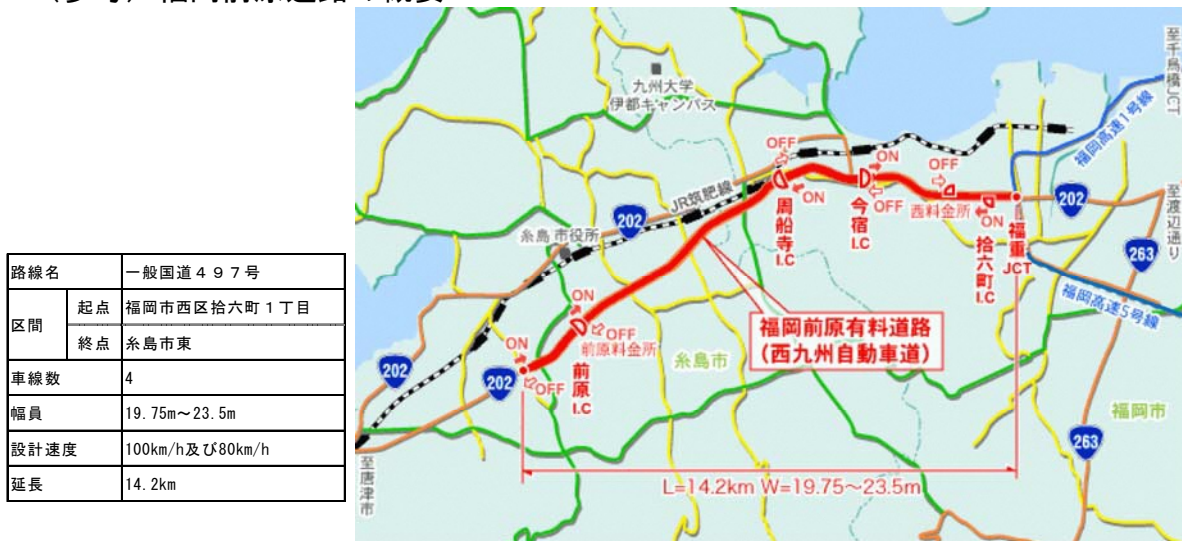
（参考）福岡前原道路の概要

| 路線名 | | 一般国道４９７号 |
|---|---|---|
| 区間 | 起点 | 福岡市西区拾六町１丁目 |
| | 終点 | 糸島市東 |
| 車線数 | | 4 |
| 幅員 | | 19.75m～23.5m |
| 設計速度 | | 100km/h及び80km/h |
| 延長 | | 14.2km |

九州大学
伊都キャンパス
至千鳥橋JCT
福岡高速1号線
OFF
ON
OFF
ON
OFF
JR筑肥線
ON
OFF
西料金所
ON
202
至渡辺通り
糸島市役所
202
周船寺 I.C
今宿 I.C
拾六町 I.C
福重 JCT
263
福岡高速5号線
ON
OFF
前原料金所
ON
福岡前原有料道路
(西九州自動車道)
202
202
OFF
前原 I.C
糸島市
福岡市
263
至唐津市
L=14.2km W=19.75～23.5m